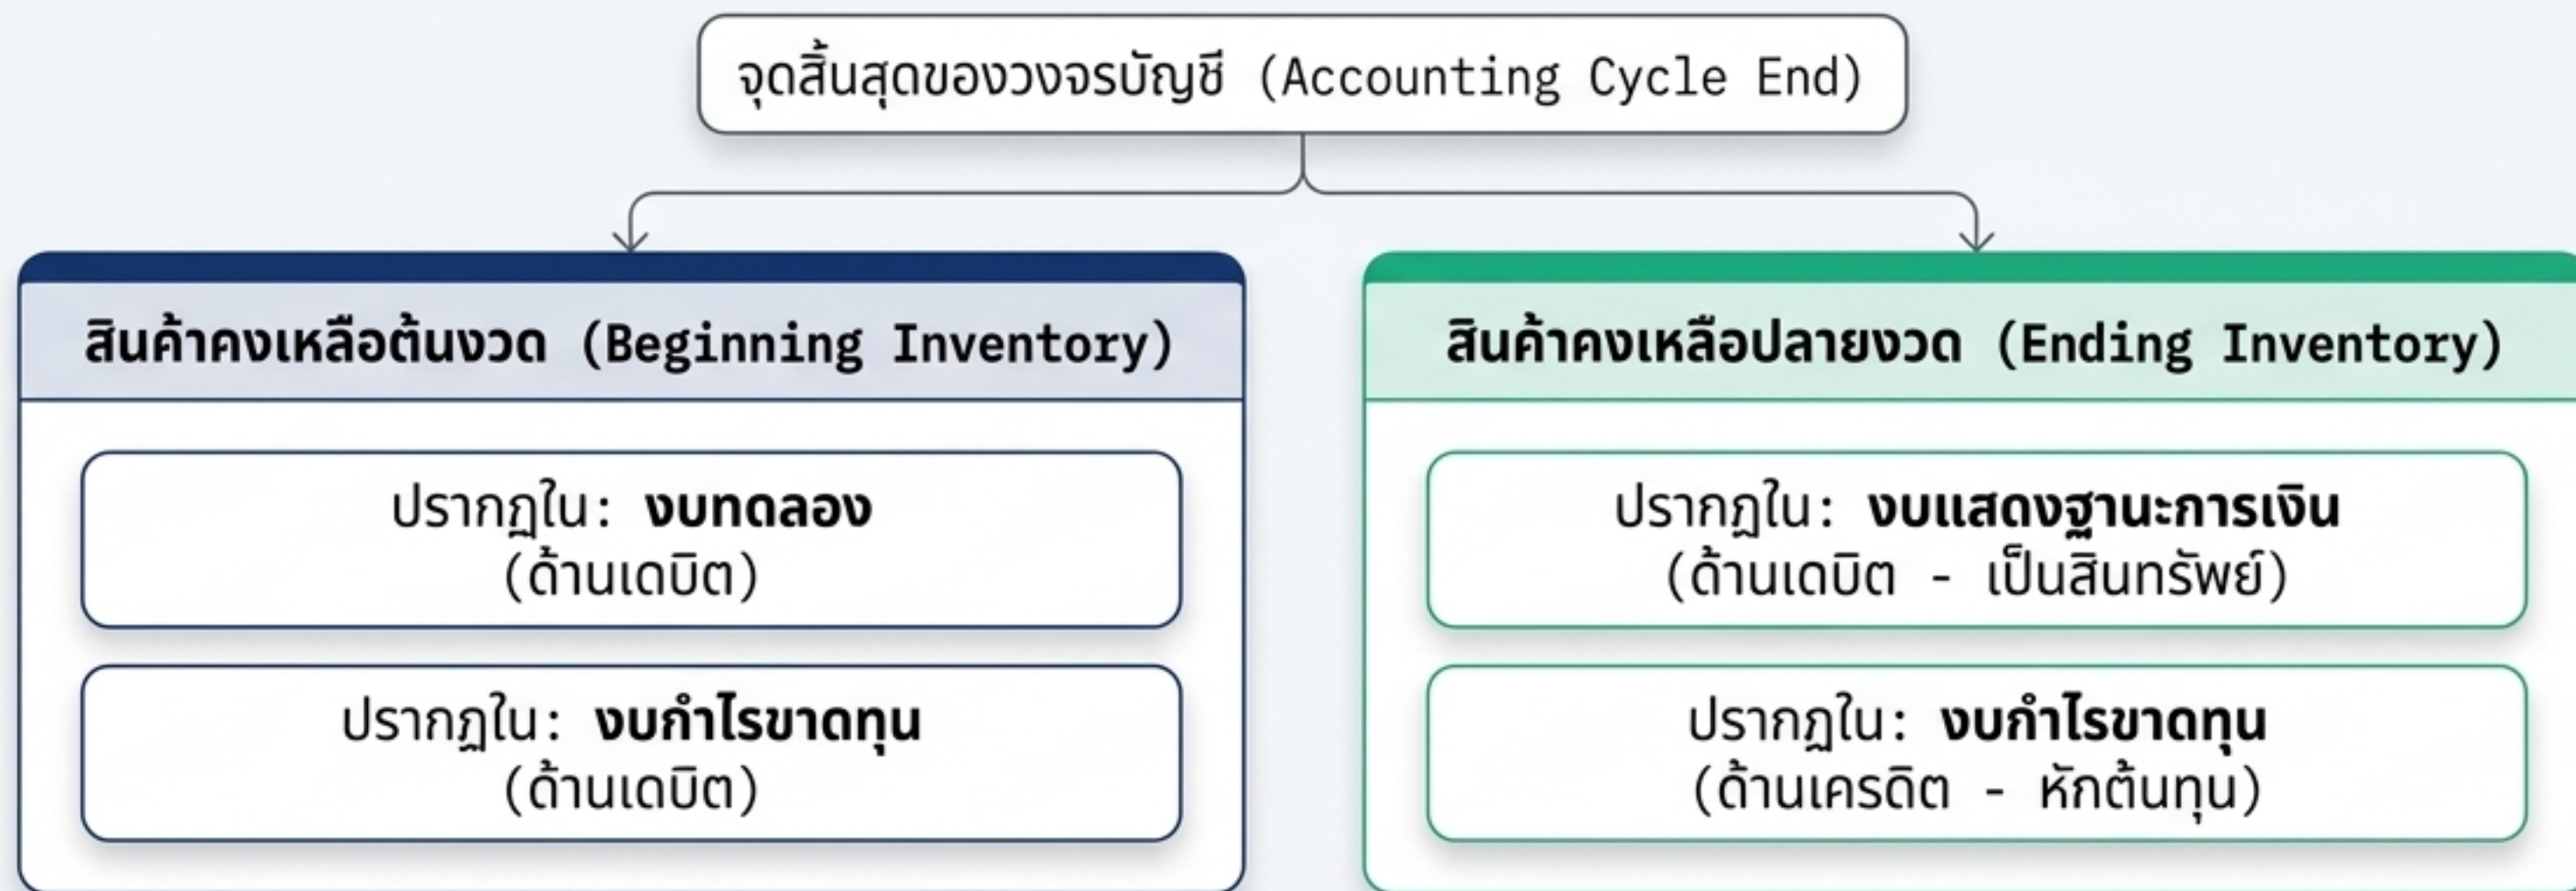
จุดสิ้นสุดของวงจรบัญชี (Accounting Cycle End)

สินค้าคงเหลือต้นงวด (Beginning Inventory)

ปรากฏใน: งบทดลอง
(ด้านเดบิต)

ปรากฏใน: งบกำไรขาดทุน
(ด้านเดบิต)

สินค้าคงเหลือปลายงวด (Ending Inventory)

ปรากฏใน: งบแสดงฐานะการเงิน
(ด้านเดบิต - เป็นสินทรัพย์)

ปรากฏใน: งบกำไรขาดทุน
(ด้านเครดิต - หักต้นทุน)